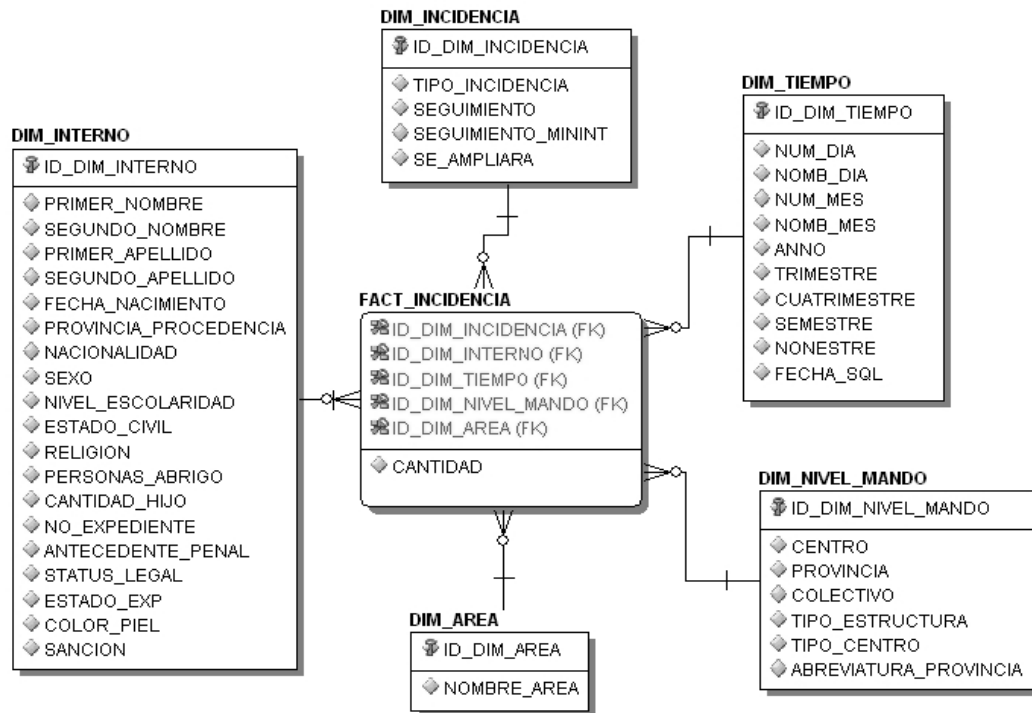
DIM_INCIDENCIA
ID_DIM_INCIDENCIA
TIPO_INCIDENCIA
SEGUIMIENTO
SEGUIMIENTO_MININT
SE_AMPLIARA

DIM_TIEMPO
ID_DIM_TIEMPO
NUM_DIA
NOMB_DIA
NUM_MES
NOMB_MES
ANNO
TRIMESTRE
CUATRIMESTRE
SEMESTRE
NONESTRE
FECHA_SQL

DIM_INTERNO
ID_DIM_INTERNO
PRIMER_NOMBRE
SEGUNDO_NOMBRE
PRIMER_APELLIDO
SEGUNDO_APELLIDO
FECHA_NACIMIENTO
PROVINCIA_PROCEDENCIA
NACIONALIDAD
SEXO
NIVEL_ESCOLARIDAD
ESTADO_CIVIL
RELIGION
PERSONAS_ABRIGO
CANTIDAD_HIJO
NO_EXPEDIENTE
ANTECEDENTE_PENAL
STATUS_LEGAL
ESTADO_EXP
COLOR_PIEL
SANCION

FACT_INCIDENCIA
ID_DIM_INCIDENCIA (FK)
ID_DIM_INTERNO (FK)
ID_DIM_TIEMPO (FK)
ID_DIM_NIVEL_MANDO (FK)
ID_DIM_AREA (FK)
CANTIDAD

DIM_NIVEL_MANDO
ID_DIM_NIVEL_MANDO
CENTRO
PROVINCIA
COLECTIVO
TIPO_ESTRUCTURA
TIPO_CENTRO
ABREVIATURA_PROVINCIA

DIM_AREA
ID_DIM_AREA
NOMBRE_AREA